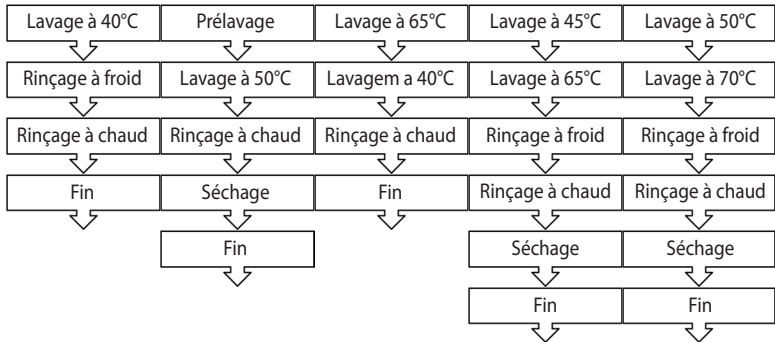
| | | | | |
|---|---|---|---|---|
| Lavage à 40°C | Prélavage | Lavage à 65°C | Lavage à 45°C | Lavage à 50°C |
| Rinçage à froid | Lavage à 50°C | Lavagem a 40°C | Lavage à 65°C | Lavage à 70°C |
| Rinçage à chaud | Rinçage à chaud | Rinçage à chaud | Rinçage à froid | Rinçage à froid |
| Fin | Séchage | Fin | Rinçage à chaud | Rinçage à chaud |
| | Fin | | Séchage | Séchage |
| | | | Fin | Fin |